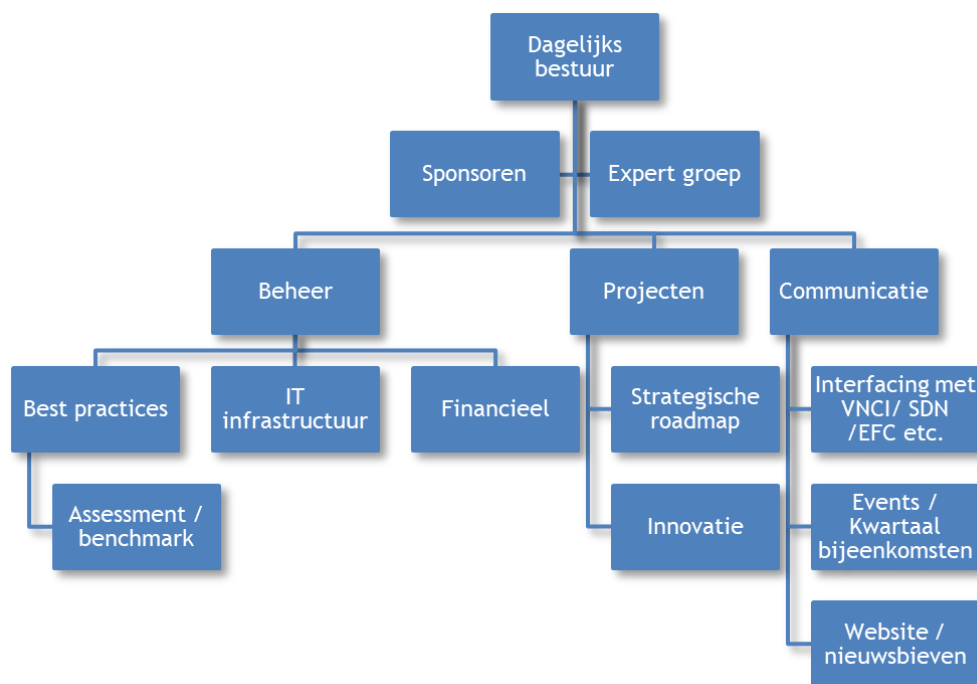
Dagelijks bestuur

Sponsoren

Expert groep

Beheer

Projecten

Communicatie

Best practices

IT infrastructuur

Financieel

Assessment / benchmark

Strategische roadmap

Innovatie

Interfacing met VNCI/ SDN /EFC etc.

Events / Kwartaal bijeenkomsten

Website / nieuwsbieven